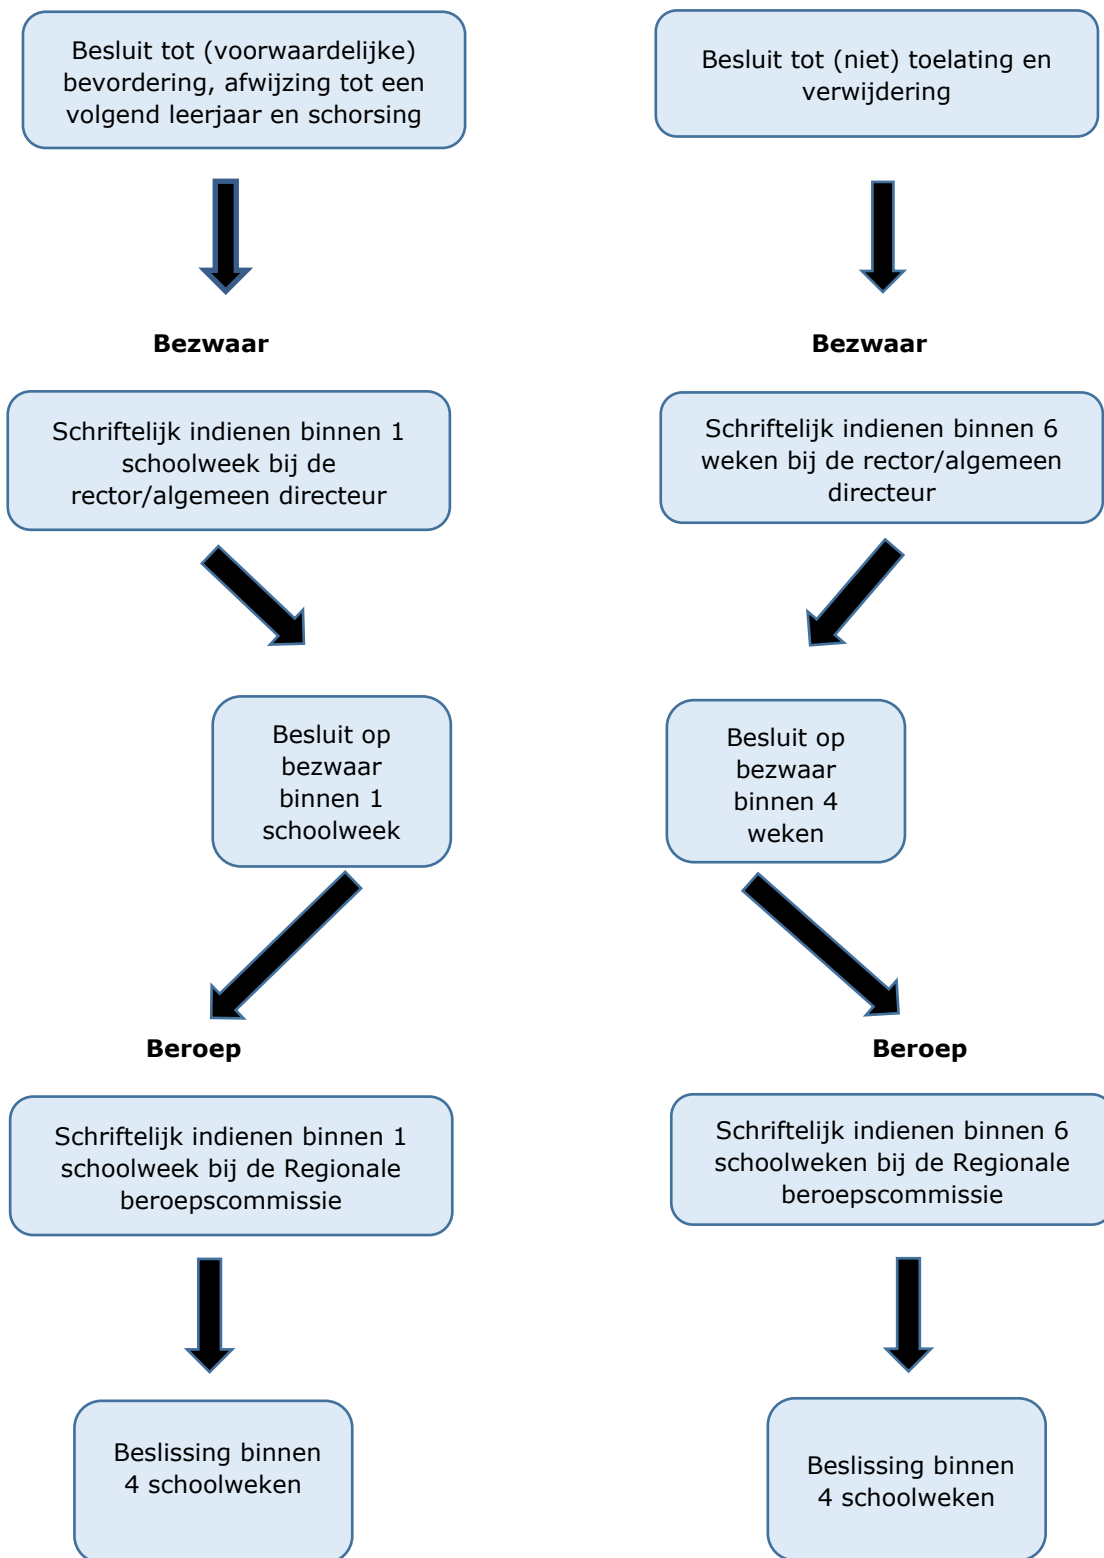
Besluit tot (voorwaardelijke) bevordering, afwijzing tot een volgend leerjaar en schorsing

Bezwaar

Schriftelijk indienen binnen 1 schoolweek bij de rector/algemeen directeur

Besluit op bezwaar binnen 1 schoolweek

Beroep

Schriftelijk indienen binnen 1 schoolweek bij de Regionale beroepscommissie

Beslissing binnen 4 schoolweken

Besluit tot (niet) toelating en verwijdering

Bezwaar

Schriftelijk indienen binnen 6 weken bij de rector/algemeen directeur

Besluit op bezwaar binnen 4 weken

Beroep

Schriftelijk indienen binnen 6 schoolweken bij de Regionale beroepscommissie

Beslissing binnen 4 schoolweken